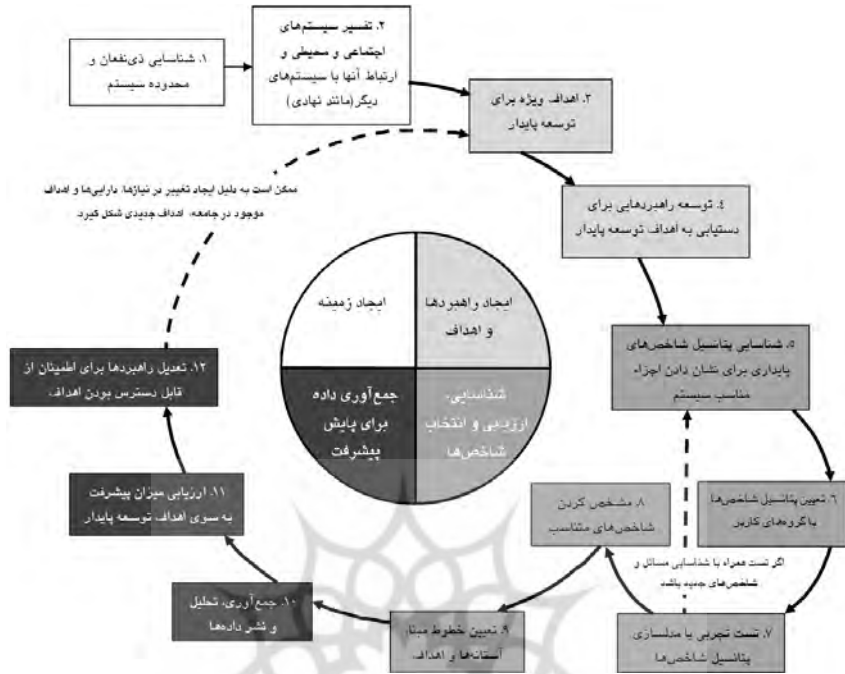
۱. شناسایی ذی‌نفعان و محدوده سیستم

۲. تفسیر سیستم‌های اجتماعی و محیطی و ارتباط آنها با سیستم‌های دیگر (مانند نهادی)

۳. اهداف ویژه برای توسعه پایدار

۴. توسعه راهبردهایی برای دستیابی به اهداف توسعه پایدار

۵. شناسایی پتانسیل شاخص‌های پایداری برای نشان دادن اجزاء مناسب سیستم

۶. تعیین پتانسیل شاخص‌ها با گروه‌های کاربر

۷. تست تجربی یا مدلسازی پتانسیل شاخص‌ها

اگر تست همراه با شناسایی مسائل و شاخص‌های جدید باشد

۸. مشخص کردن شاخص‌های مناسب

۹. تعیین خطوط مبنا آستانه‌ها و اهداف

۱۰. جمع‌آوری، تحلیل و نشر داده‌ها

۱۱. ارزیابی میزان پیشرفت به سوی اهداف توسعه پایدار

۱۲. تعدیل راهبردها برای اطمینان از قابل دسترس بودن اهداف

ممکن است به دلیل ایجاد تغییر در نیازها، دارایی‌ها و اهداف موجود در جامعه، اهداف جدیدی شکل گیرد.

ایجاد زمینه

ایجاد راهبردها و اهداف

شناسایی، ارزیابی و انتخاب شاخص‌ها

جمع‌آوری داده برای پایش پیشرفت